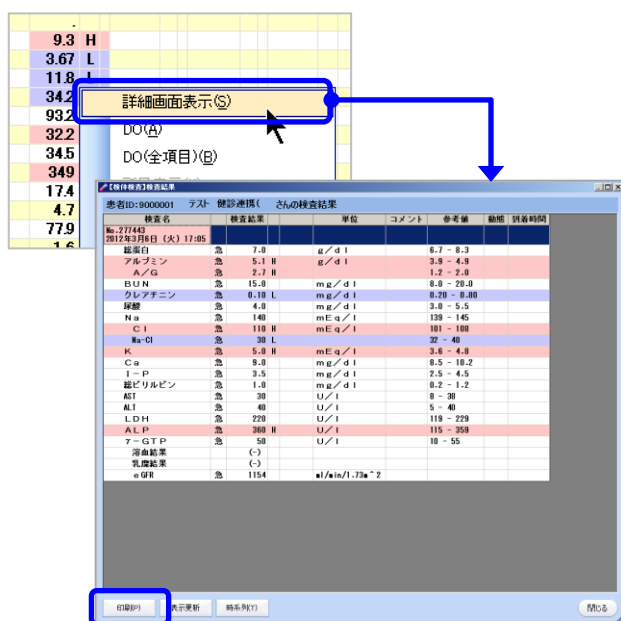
9.3 H
3.67 L
11.8 L
34.2
93.2
32.2
34.5
349
17.4
4.7
77.9

詳細画面表示(S)
DO(A)
DO(全項目)(B)

【検体検査】検査結果

患者ID:9000001 テスト 健診連携( さんの検査結果

| 検査名 | | 検査結果 | | 単位 | コメント | 参考値 | 動態 | 到着時間 |
|---|---|---|---|---|---|---|---|---|
| No.277443 2012年3月6日(火) 17:05 | | | | | | | | |
| 総蛋白 | 急 | 7.0 | | g/dl | | 6.7 - 8.3 | | |
| アルブミン | 急 | 5.1 | H | g/dl | | 3.9 - 4.9 | | |
| A/G | 急 | 2.7 | H | | | 1.2 - 2.0 | | |
| BUN | 急 | 15.0 | | mg/dl | | 8.0 - 20.0 | | |
| クレアチニン | 急 | 0.10 | L | mg/dl | | 0.20 - 0.80 | | |
| 尿酸 | 急 | 4.0 | | mg/dl | | 3.0 - 5.5 | | |
| Na | 急 | 140 | | mEq/l | | 139 - 145 | | |
| Cl | 急 | 110 | H | mEq/l | | 101 - 108 | | |
| Na-Cl | 急 | 30 | L | | | 32 - 40 | | |
| K | 急 | 5.0 | H | mEq/l | | 3.6 - 4.8 | | |
| Ca | 急 | 9.0 | | mg/dl | | 8.5 - 10.2 | | |
| I-P | 急 | 3.5 | | mg/dl | | 2.5 - 4.5 | | |
| 総ビリルビン | 急 | 1.0 | | mg/dl | | 0.2 - 1.2 | | |
| AST | 急 | 30 | | U/l | | 8 - 38 | | |
| ALT | 急 | 40 | | U/l | | 5 - 40 | | |
| LDH | 急 | 220 | | U/l | | 119 - 229 | | |
| ALP | 急 | 360 | H | U/l | | 115 - 359 | | |
| γ-GTP | 急 | 50 | | U/l | | 10 - 55 | | |
| 溶血結果 | | (-) | | | | | | |
| 乳糜結果 | | (-) | | | | | | |
| eGFR | 急 | 1154 | | ml/min/1.73m^2 | | | | |

印刷(P) 表示更新 時系列(T) 閉じる